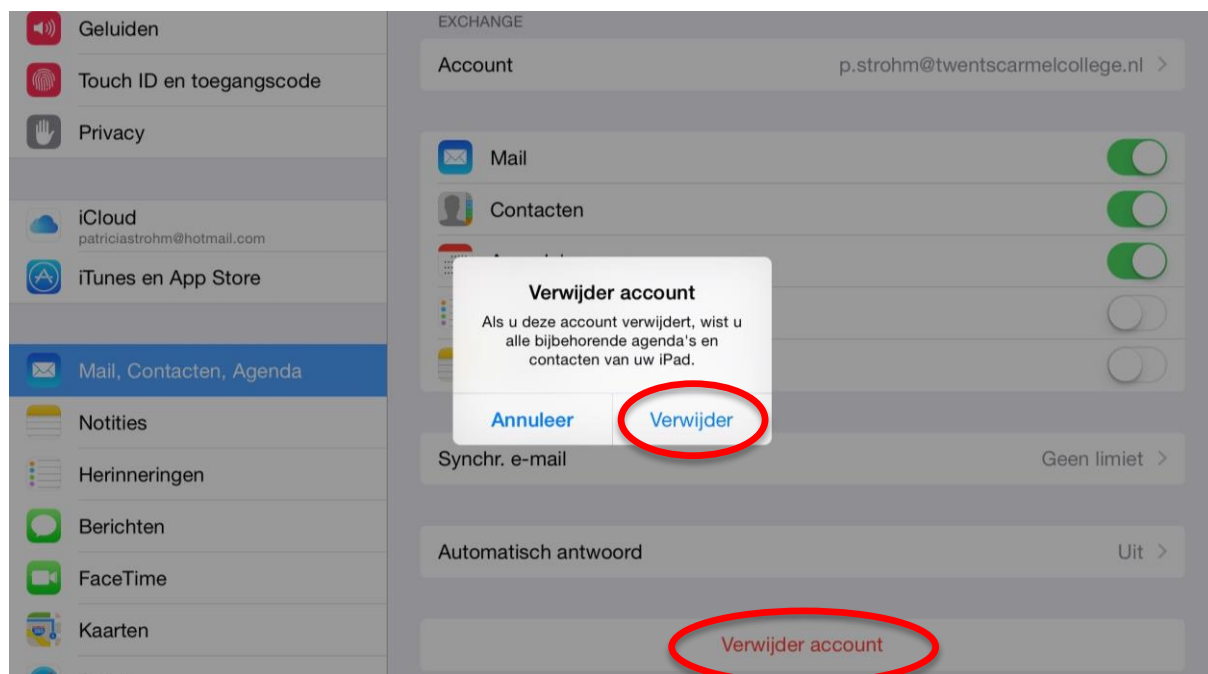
Geluiden
Touch ID en toegangscode
Privacy
iCloud
patriciastrohm@hotmail.com
iTunes en App Store
Mail, Contacten, Agenda
Notities
Herinneringen
Berichten
FaceTime
Kaarten

EXCHANGE
Account p.strohm@twentscarmelcollege.nl >
Mail
Contacten
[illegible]

Verwijder account
Als u deze account verwijdert, wist u alle bijbehorende agenda's en contacten van uw iPad.
Annuleer
Verwijder

Synchr. e-mail Geen limiet >
Automatisch antwoord Uit >
Verwijder account